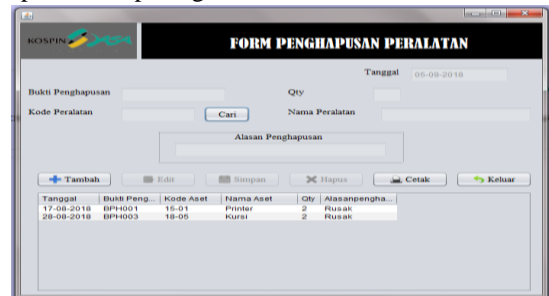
KOSPIN

FORM PENGHAPUSAN PERALATAN

Tanggal 05-09-2018

Bukti Penghapusan

Qty

Kode Peralatan

Cari

Nama Peralatan

Alasan Penghapusan

Tambah

Edit

Simpan

Hapus

Cetak

Keluar

| Tanggal | Bukti Peng... | Kode Aset | Nama Aset | Qty | Alasanpengha... |
|---|---|---|---|---|---|
| 17-08-2018 | BPH001 | 15-01 | Printer | 2 | Rusak |
| 28-08-2018 | BPH003 | 18-05 | Kursi | 2 | Rusak |